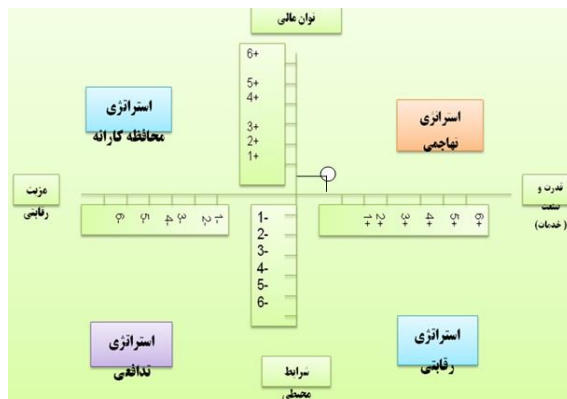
توان مالی

6+
5+
4+
3+
2+
1+

استراتژی
محافظه کارانه

اسراتژی
تهاجمی

مزیت
رقابتی

قدرت و
صنعت
( خدمات)

-6 -5 -4 -3 -2 -1

+1 +2 +3 +4 +5 +6

1-
2-
3-
4-
5-
6-

استراتژی
تدافعی

استراتژی
رقابتی

شرایط
محیطی